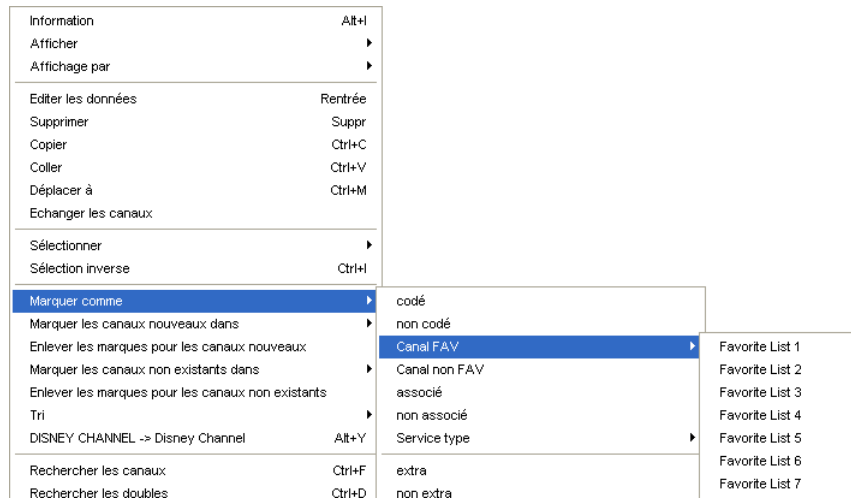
Information Alt+I
Afficher
Affichage par

Editer les données Rentrée
Supprimer Suppr
Copier Ctrl+C
Coller Ctrl+V
Déplacer à Ctrl+M
Echanger les canaux

Sélectionner
Sélection inverse Ctrl+I

Marquer comme
Marquer les canaux nouveaux dans
Enlever les marques pour les canaux nouveaux
Marquer les canaux non existants dans
Enlever les marques pour les canaux non existants
Tri
DISNEY CHANNEL -> Disney Channel Alt+Y

Rechercher les canaux Ctrl+F
Rechercher les doubles Ctrl+D

codé
non codé
Canal FAV
Canal non FAV
associé
non associé
Service type

extra
non extra

Favorite List 1
Favorite List 2
Favorite List 3
Favorite List 4
Favorite List 5
Favorite List 6
Favorite List 7